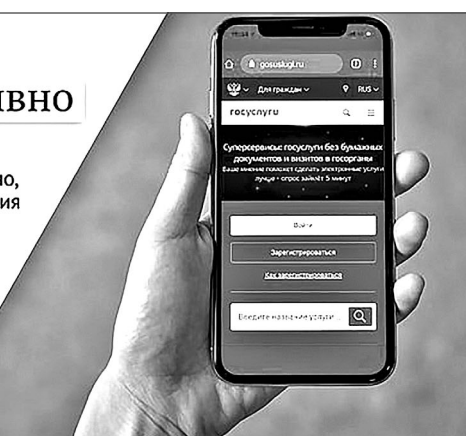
ИВНО

но,
ия

gosuslugi.ru

Для граждан

RUS

госуслуги

Суперсервисы: госуслуги без бумажных документов и визитов в госорганы

Ваше мнение поможет сделать электронные услуги лучше · опрос займёт 5 минут

Войти

Зарегистрироваться

Как зарегистрироваться

Введите название услуги...